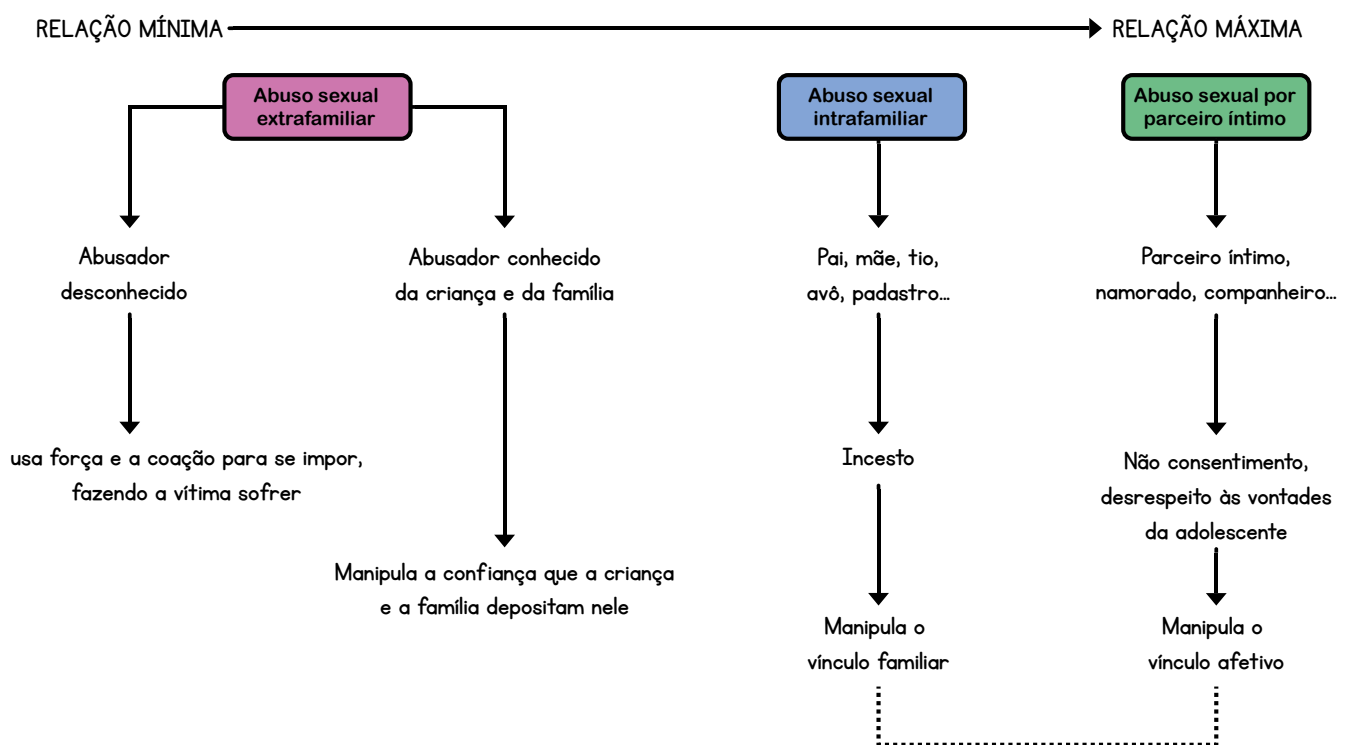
RELAÇÃO MÍNIMA → RELAÇÃO MÁXIMA

Abuso sexual extrafamiliar

Abusador desconhecido

usa força e a coação para se impor, fazendo a vítima sofrer

Abusador conhecido da criança e da família

Manipula a confiança que a criança e a família depositam nele

Abuso sexual intrafamiliar

Pai, mãe, tio, avô, padastro...

Incesto

Manipula o vínculo familiar

Abuso sexual por parceiro íntimo

Parceiro íntimo, namorado, companheiro...

Não consentimento, desrespeito às vontades da adolescente

Manipula o vínculo afetivo